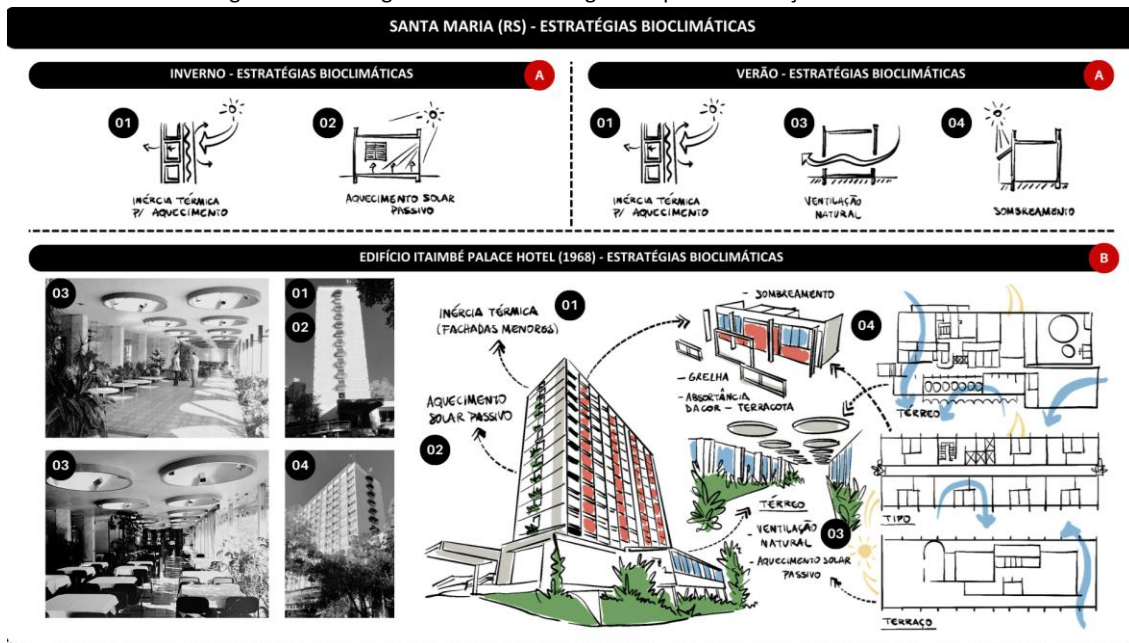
SANTA MARIA (RS) - ESTRATÉGIAS BIOCLIMÁTICAS

INVERNO - ESTRATÉGIAS BIOCLIMÁTICAS A

01 INÉRCIA TÉRMICA P/ AQUECIMENTO

02 AQUECIMENTO SOLAR PASSIVO

VERÃO - ESTRATÉGIAS BIOCLIMÁTICAS A

01 INÉRCIA TÉRMICA P/ AQUECIMENTO

03 VENTILAÇÃO NATURAL

04 SOMBREAMENTO

EDIFÍCIO ITAIMBÉ PALACE HOTEL (1968) - ESTRATÉGIAS BIOCLIMÁTICAS B

03

01

02

03

04

INÉRCIA TÉRMICA (FACHADAS MENORES) 01

AQUECIMENTO SOLAR PASSIVO 02

- SOMBREAMENTO 04

- GRELHA
- ABSORTÂNCIA DA COR - TERRACOTA

TÉRREO

- VENTILAÇÃO NATURAL 03
- AQUECIMENTO SOLAR PASSIVO

TÉRREO

TIPO

TERRAÇO